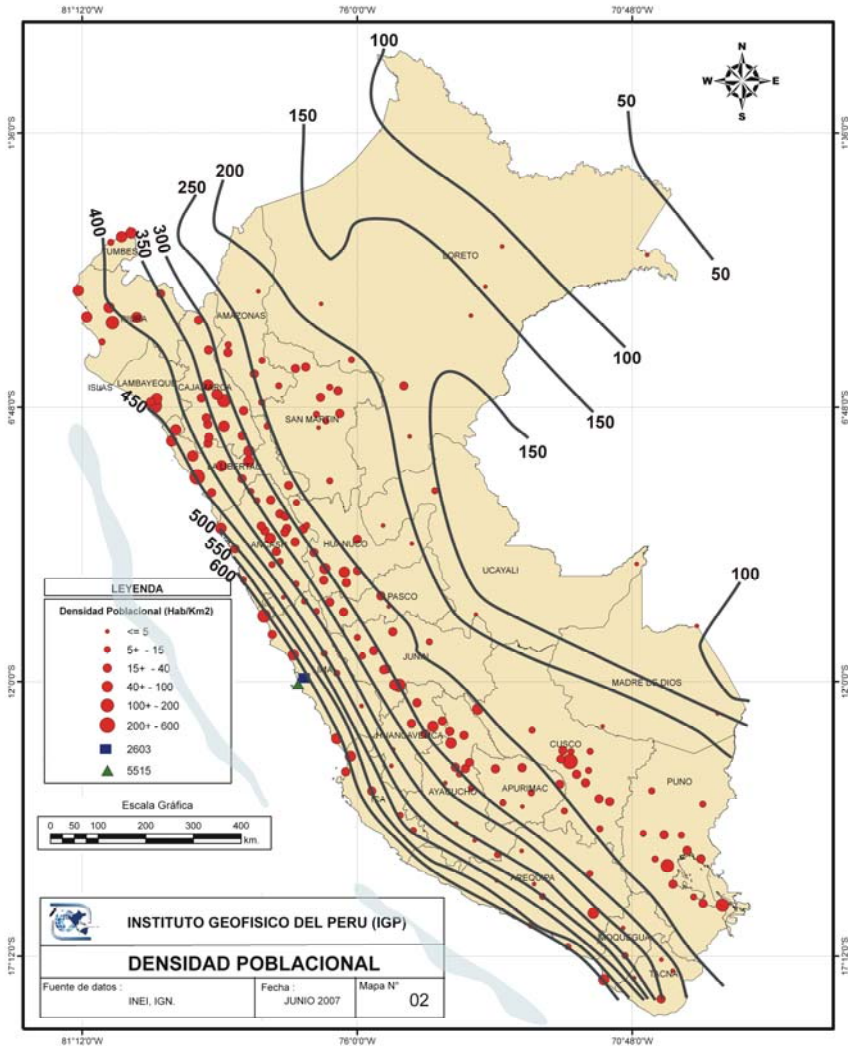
81°12'0"W 76°0'0"W 70°48'0"W

N
W E
S

1°36'0"S

100
150
50
200
250
400
350
300
50
TUMBES
LORETO
PIURA
AMAZONAS
100
LAMBAYEQUE
CAJAMARCA
150
ISLAS
450
SAN MARTIN
150
6°48'0"S
LA LIBERTAD
500
ANCASH
HUANUCO
550
600
UCAYALI

LEYENDA
Densidad Poblacional (Hab/Km2)
<= 5
5+ - 15
15+ - 40
40+ - 100
100+ - 200
200+ - 600
2603
5515

PASCO
100
JUNIN
LIMA
MADRE DE DIOS
12°0'0"S
HUANCAVELICA
CUSCO
AYACUCHO
APURIMAC
PUNO
ICA

Escala Gráfica
0 50 100 200 300 400
km.

AREQUIPA
MOQUEGUA
TACNA
17°12'0"S

INSTITUTO GEOFISICO DEL PERU (IGP)
DENSIDAD POBLACIONAL
Fuente de datos : INEI, IGN.
Fecha : JUNIO 2007
Mapa N° 02

81°12'0"W 76°0'0"W 70°48'0"W